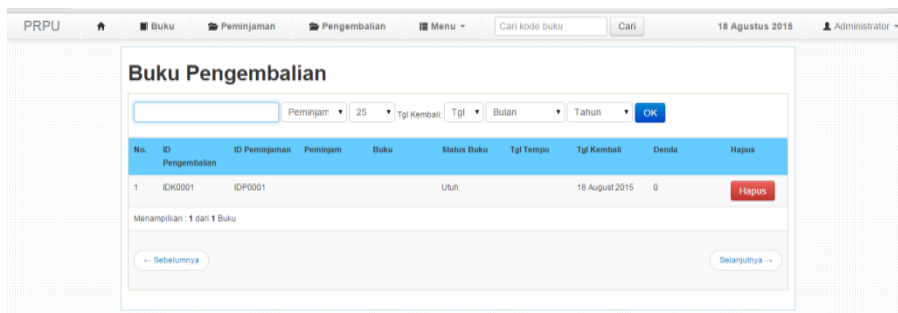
PRPU Buku Peminjaman Pengembalian Menu Cari kode buku Cari 18 Agustus 2015 Administrator

Buku Pengembalian

Peminjam 25 Tgl Kembali: Tgl Bulan Tahun OK

| No. | ID Pengembalian | ID Peminjaman | Peminjam | Buku | Status Buku | Tgl Tempo | Tgl Kembali | Denda | Hapus |
|---|---|---|---|---|---|---|---|---|---|
| 1 | IDK0001 | IDP0001 | | | Utuh | | 18 August 2015 | 0 | Hapus |

Menampilkan : 1 dari 1 Buku

← Sebelumnya

Selanjutnya →